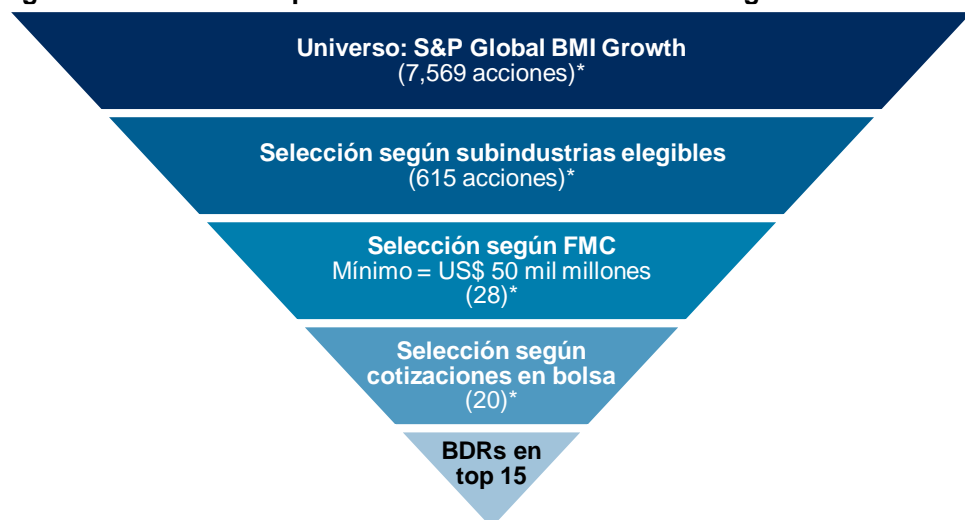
Universo: S&P Global BMI Growth
(7,569 acciones)*

Selección según subindustrias elegibles
(615 acciones)*

Selección según FMC
Mínimo = US$ 50 mil millones
(28)*

Selección según cotizaciones en bolsa
(20)*

BDRs en top 15